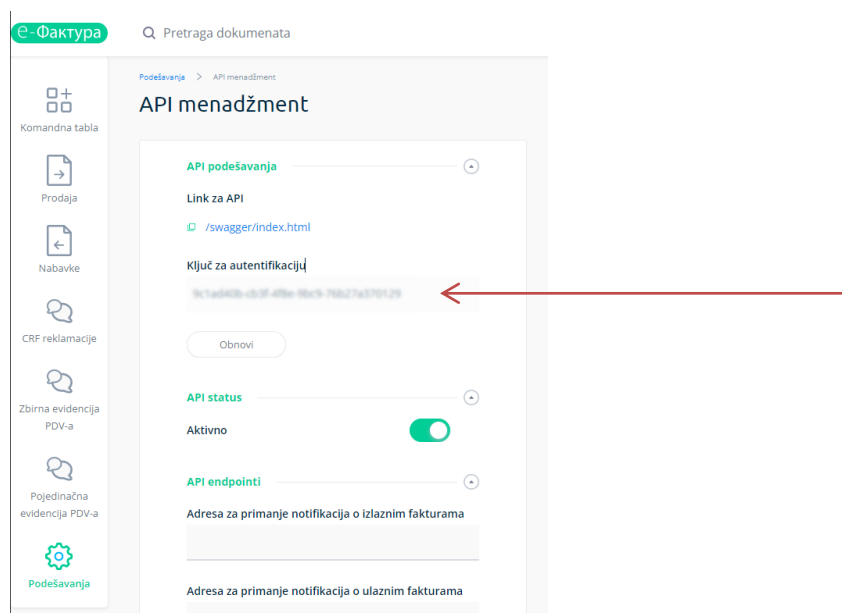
е-Фактура

Pretraga dokumenata

Komandna tabla

Prodaja

Nabavke

CRF reklamacije

Zbirna evidencija PDV-a

Pojedinačna evidencija PDV-a

Podešavanja

Podešavanja > API menadžment

API menadžment

API podešavanja

Link za API

/swagger/index.html

Ključ za autentifikaciju

9c1ad40b-cb3f-4f8e-9bc9-76b27a370129

Obnovi

API status

Aktivno

API endpointi

Adresa za primanje notifikacija o izlaznim fakturama

Adresa za primanje notifikacija o ulaznim fakturama